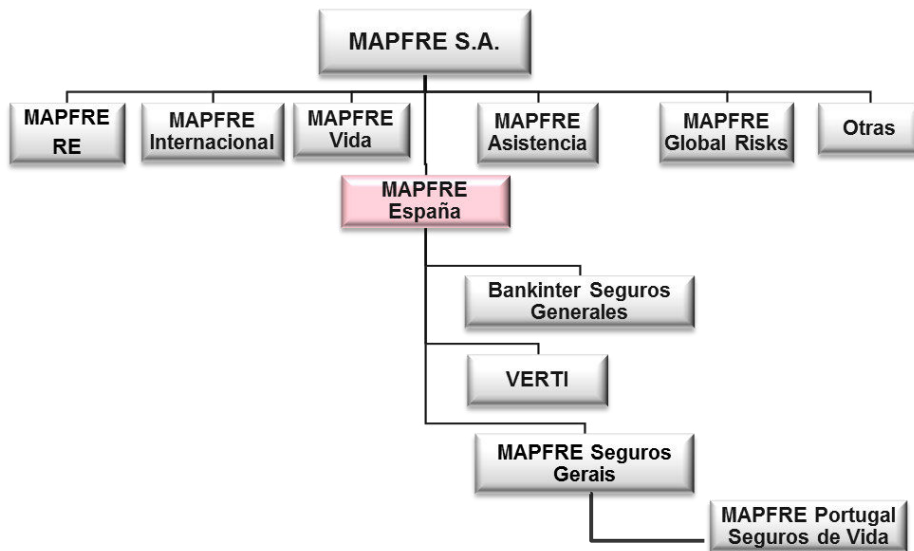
MAPFRE S.A.

MAPFRE RE

MAPFRE Internacional

MAPFRE Vida

MAPFRE Asistencia

MAPFRE Global Risks

Otras

MAPFRE España

Bankinter Seguros Generales

VERTI

MAPFRE Seguros Gerais

MAPFRE Portugal Seguros de Vida